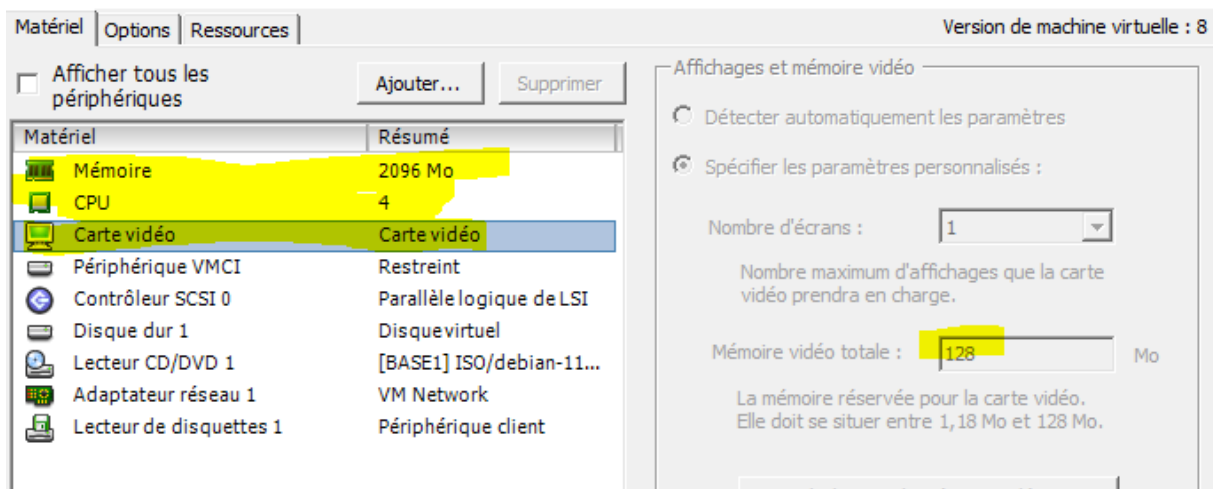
Matériel | Options | Ressources

Version de machine virtuelle : 8

Afficher tous les périphériques

Ajouter... | Supprimer

| Matériel | Résumé |
|---|---|
| Mémoire | 2096 Mo |
| CPU | 4 |
| Carte vidéo | Carte vidéo |
| Périphérique VMCI | Restreint |
| Contrôleur SCSI 0 | Parallèle logique de LSI |
| Disque dur 1 | Disque virtuel |
| Lecteur CD/DVD 1 | [BASE1] ISO/debian-11... |
| Adaptateur réseau 1 | VM Network |
| Lecteur de disquettes 1 | Périphérique client |

Affichages et mémoire vidéo

Détecter automatiquement les paramètres

Spécifier les paramètres personnalisés :

Nombre d'écrans : 1

Nombre maximum d'affichages que la carte vidéo prendra en charge.

Mémoire vidéo totale : 128 Mo

La mémoire réservée pour la carte vidéo. Elle doit se situer entre 1,18 Mo et 128 Mo.